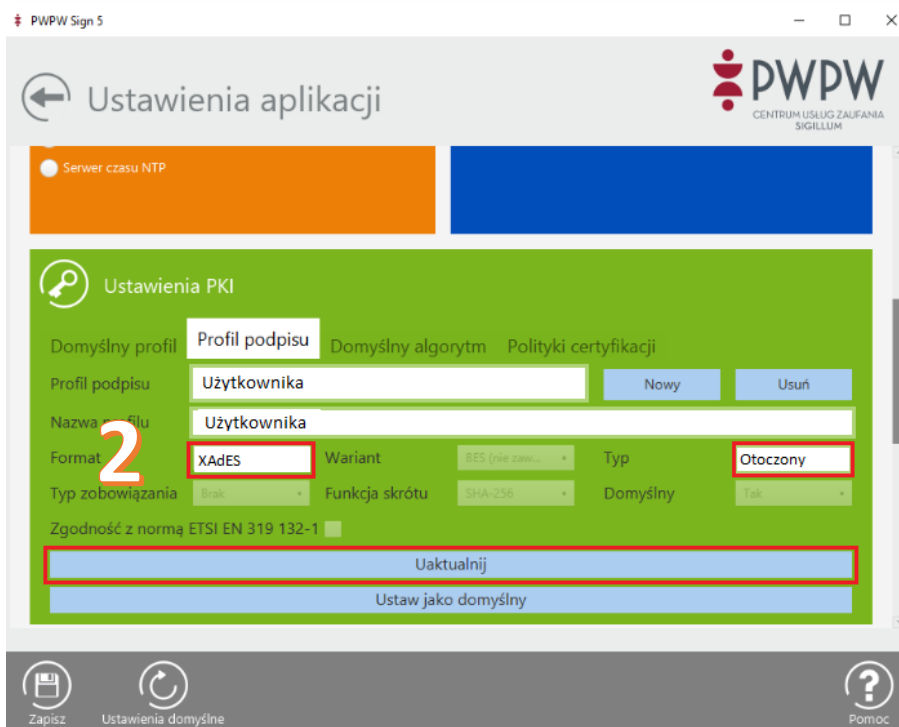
PWPW Sign 5

Ustawienia aplikacji

PWPW
CENTRUM USŁUG ZAUFANIA SIGILLUM

Serwer czasu NTP

Ustawienia PKI

Domyślny profil | Profil podpisu | Domyślny algorytm | Polityki certyfikacji

Profil podpisu | Użytkownika | Nowy | Usuń

Nazwa profilu | Użytkownika

2

Format | XAdES | Wariant | BES (nie zaw... | Typ | Otoczony

Typ zobowiązania | Brak | Funkcja skrótu | SHA-256 | Domyślny | Tak

Zgodność z normą ETSI EN 319 132-1

Uaktualnij

Ustaw jako domyślny

Zapisz | Ustawienia domyślne | Pomoc